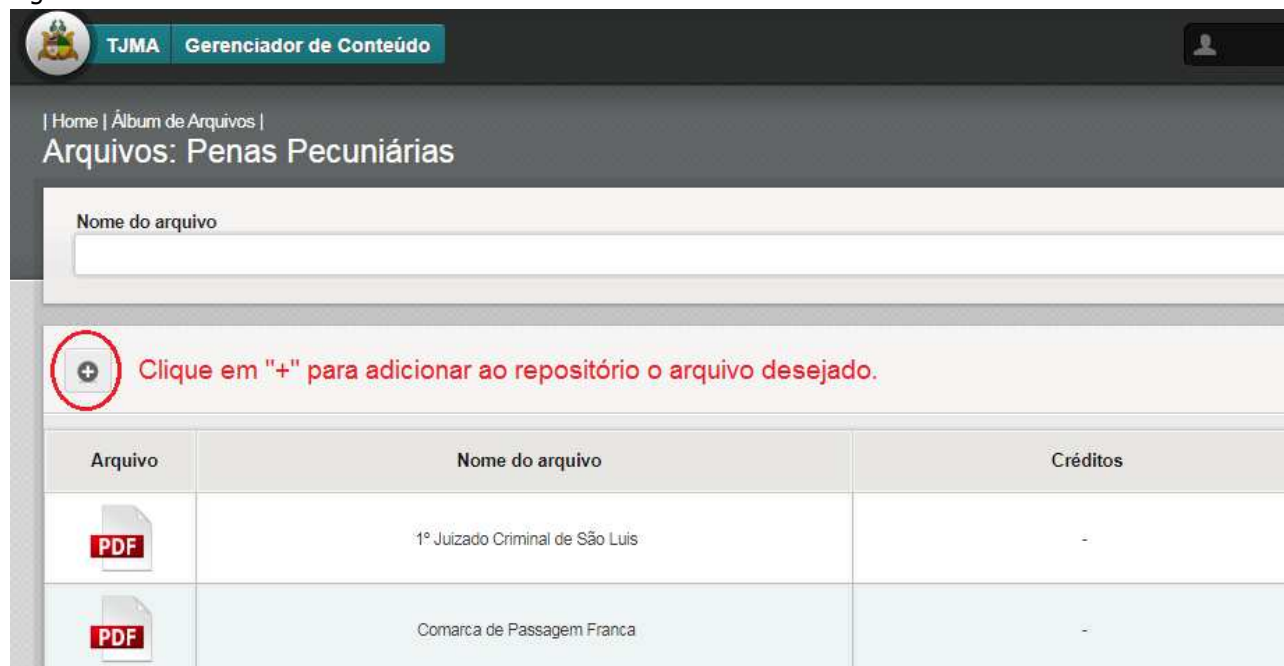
TJMA Gerenciador de Conteúdo

| Home | Álbum de Arquivos |
Arquivos: Penas Pecuniárias

Nome do arquivo

Clique em "+" para adicionar ao repositório o arquivo desejado.

| Arquivo | Nome do arquivo | Créditos |
|---|---|---|
| PDF | 1º Juizado Criminal de São Luis | - |
| PDF | Comarca de Passagem Franca | - |